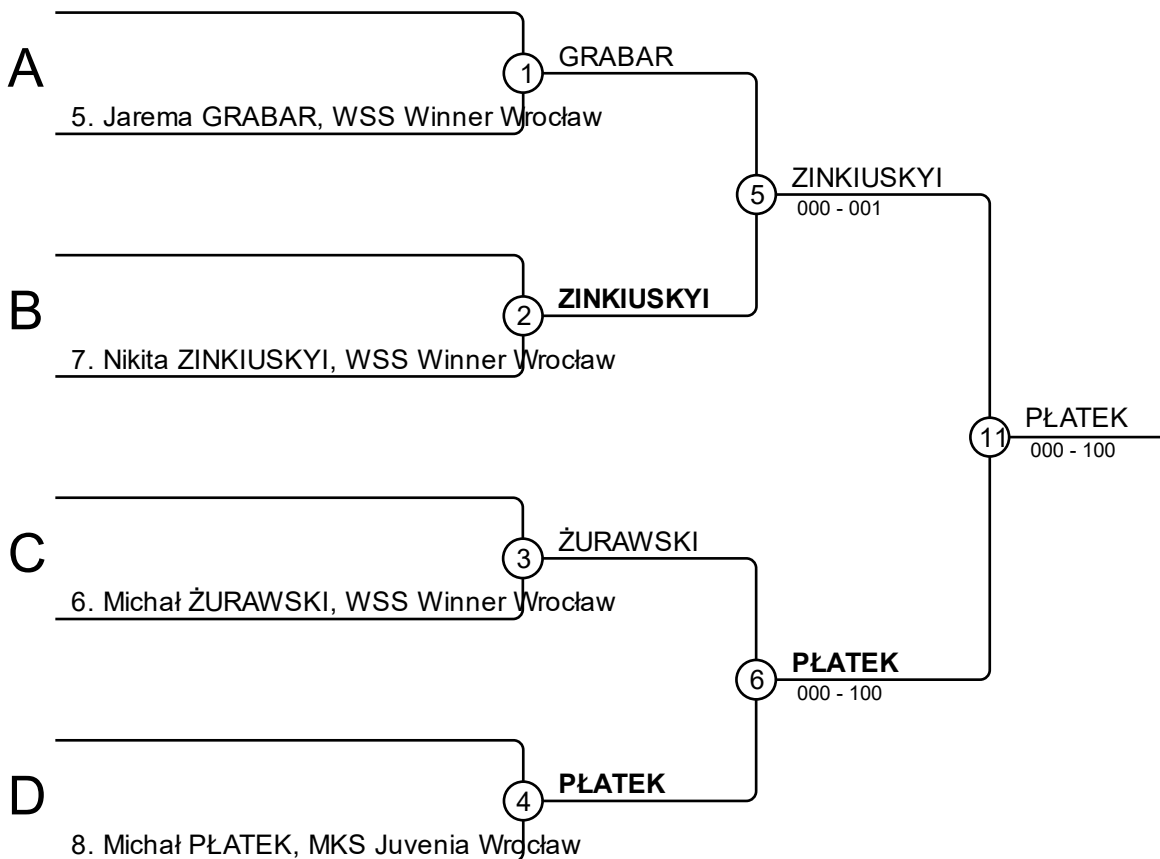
A

1

GRABAR

5. Jarema GRABAR, WSS Winner Wrocław

5

ZINKIUSKYI

000 - 001

B

2

**ZINKIUSKYI**

7. Nikita ZINKIUSKYI, WSS Winner Wrocław

11

PŁATEK

000 - 100

C

3

ŻURAWSKI

6. Michał ŻURAWSKI, WSS Winner Wrocław

6

**PŁATEK**

000 - 100

D

4

**PŁATEK**

8. Michał PŁATEK, MKS Juvenia Wrocław